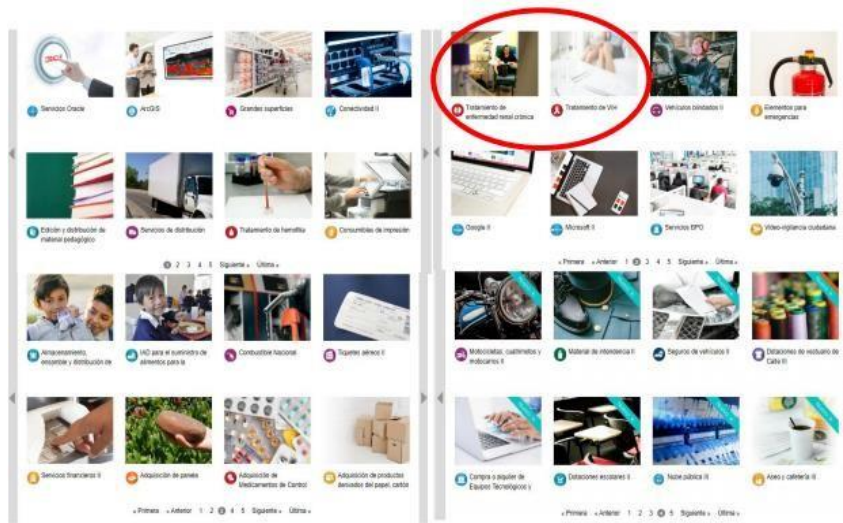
Servicios Oracle
ArcGIS
Grandes superficies
Conectividad II
Edición y distribución de material pedagógico
Servicios de distribución
Tratamiento de hemofilia
Consumibles de impresión
1 2 3 4 5 Siguiente » Última »
Almacenamiento, ensamble y distribución de
IAD para el suministro de alimentos para la
Combustible Nacional
Tiquetes aéreos II
Servicios financieros II
Adquisición de panela
Adquisición de Medicamentos de Control
Adquisición de productos derivados del papel, cartón
« Primera « Anterior 1 2 3 4 5 Siguiente » Última »
Tratamiento de enfermedad renal crónica
Tratamiento de VIH
Vehículos blindados II
Elementos para emergencias
Google II
Microsoft II
Servicios BPO
Video-vigilancia ciudadana
« Primera « Anterior 1 2 3 4 5 Siguiente » Última »
Motocicletas, cuatrimotos y motocarros II
Material de intendencia II
Seguros de vehículos II
Dotaciones de vestuario de Calle III
Compra o alquiler de Equipos Tecnológicos y
Dotaciones escolares II
Nube pública III
Aseo y cafetería III
« Primera « Anterior 1 2 3 4 5 Siguiente » Última »